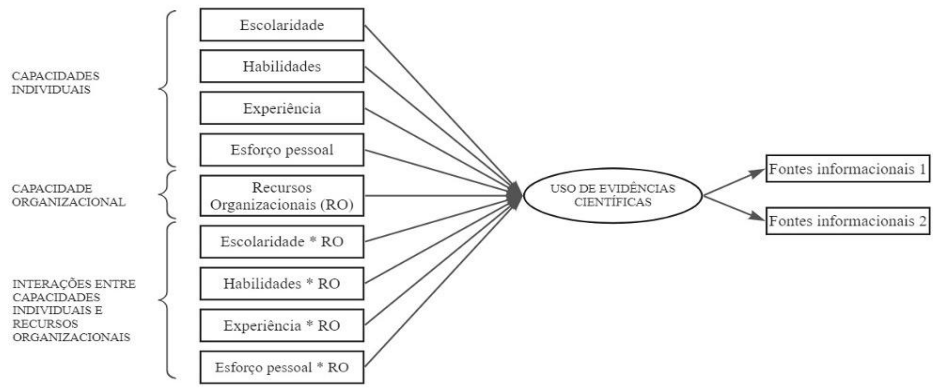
CAPACIDADES INDIVIDUAIS

Escolaridade

Habilidades

Experiência

Esforço pessoal

CAPACIDADE ORGANIZACIONAL

Recursos Organizacionais (RO)

INTERAÇÕES ENTRE CAPACIDADES INDIVIDUAIS E RECURSOS ORGANIZACIONAIS

Escolaridade * RO

Habilidades * RO

Experiência * RO

Esforço pessoal * RO

USO DE EVIDÊNCIAS CIENTÍFICAS

Fontes informacionais 1

Fontes informacionais 2